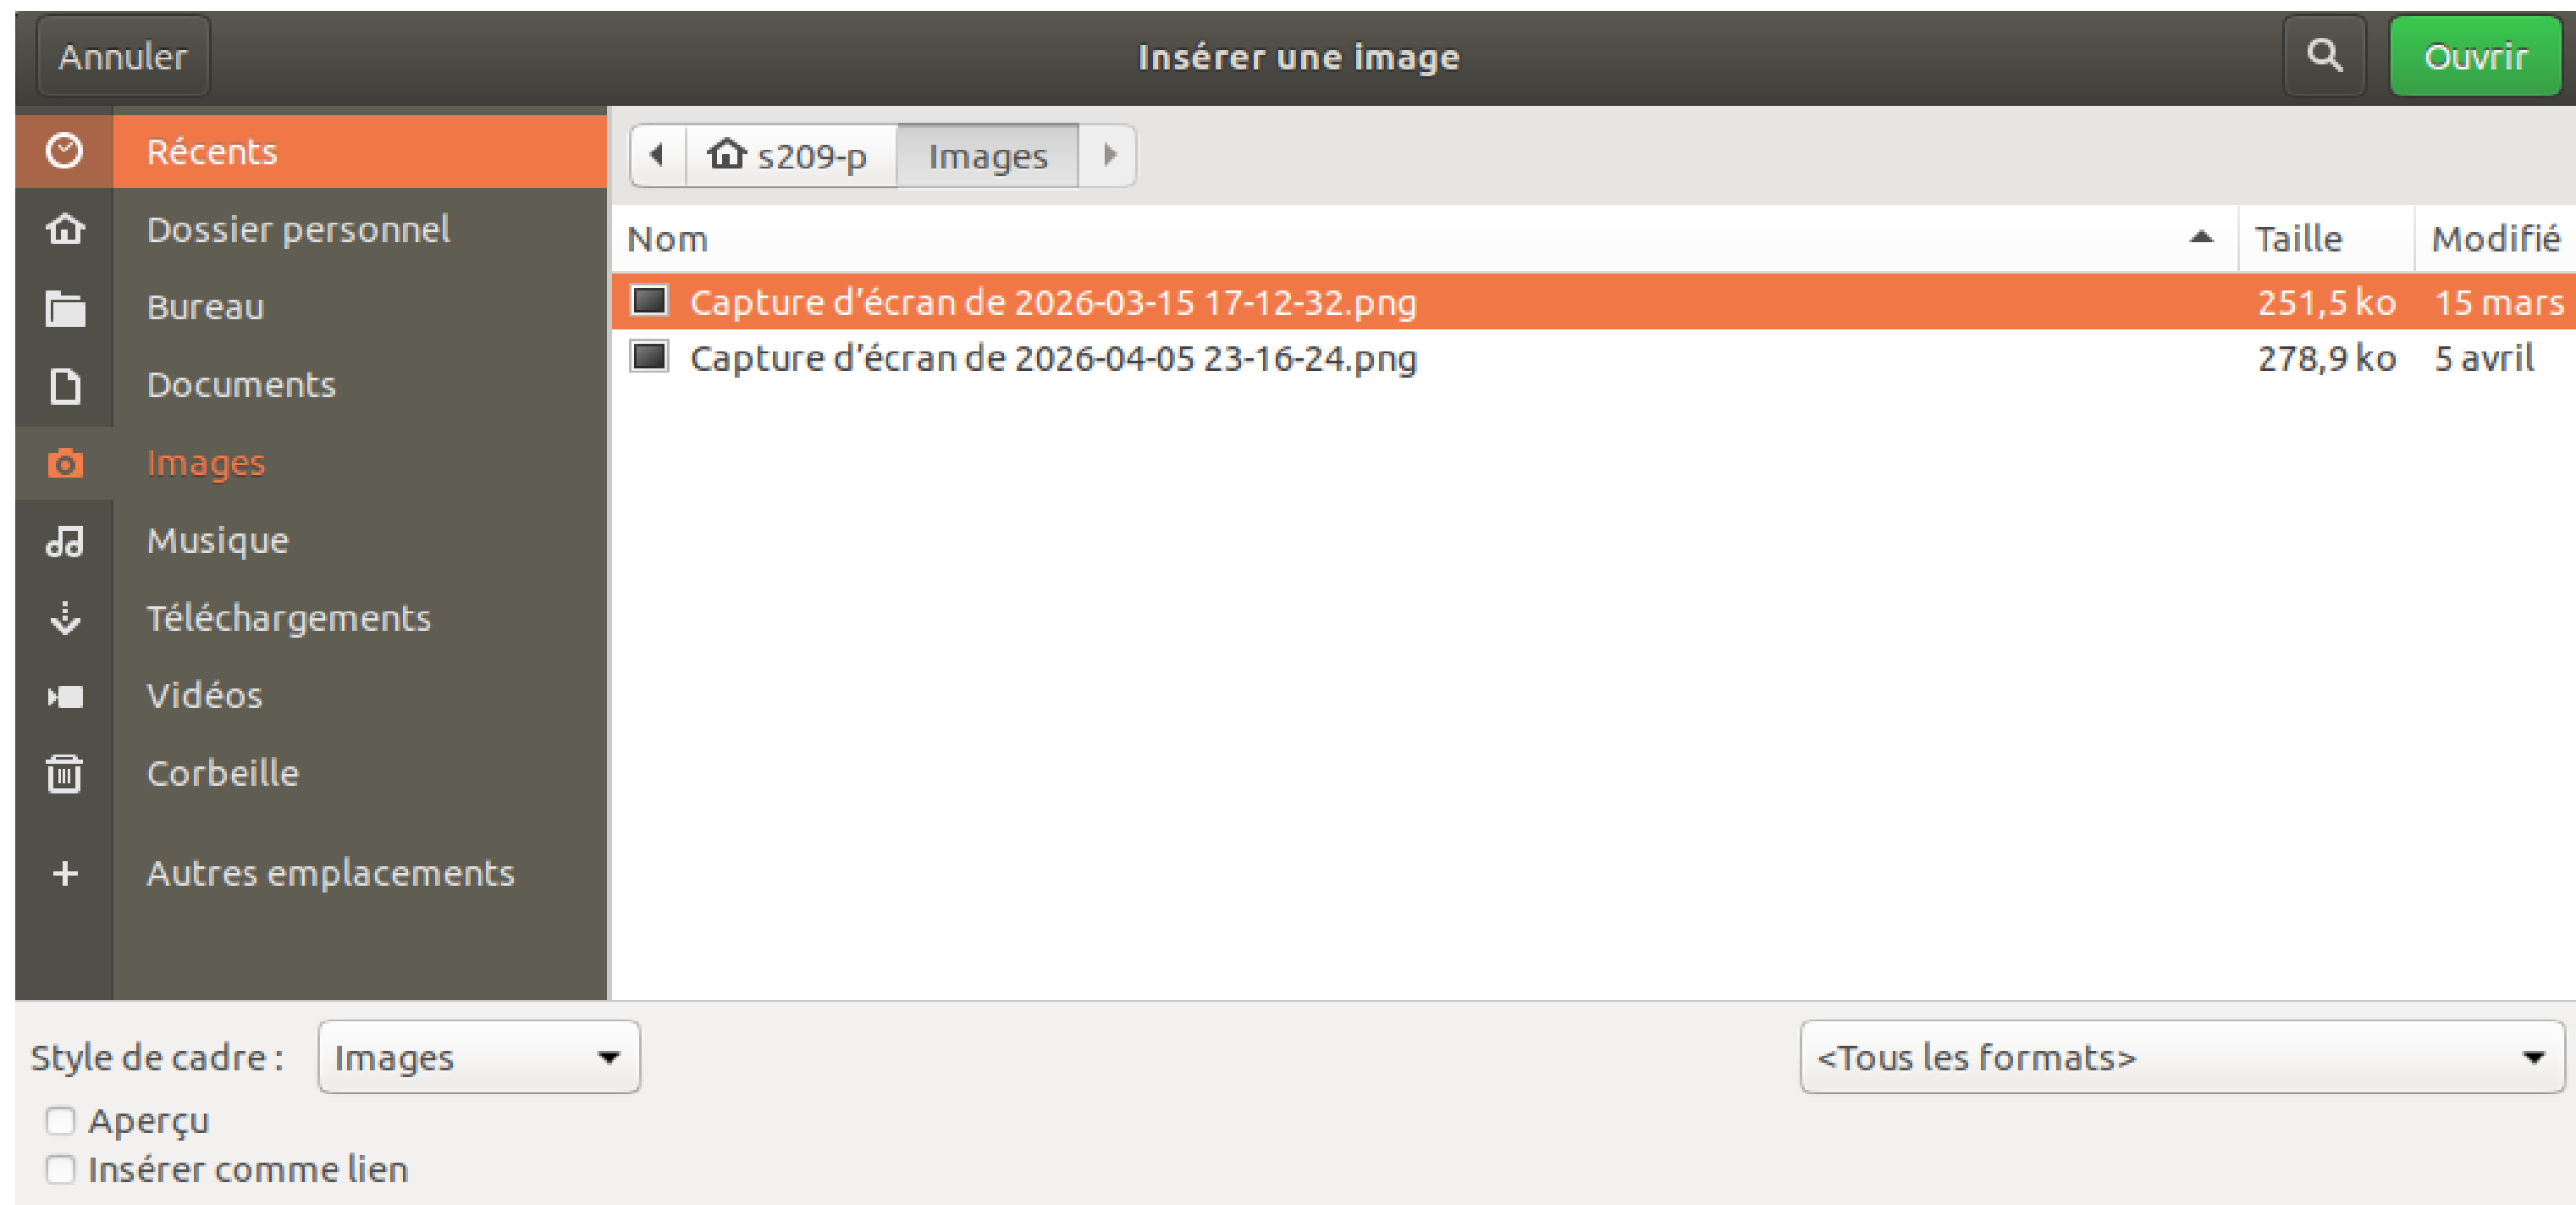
Annuler

Insérer une image

Ouvrir

Récents
Dossier personnel
Bureau
Documents
Images
Musique
Téléchargements
Vidéos
Corbeille
+ Autres emplacements

s209-p | Images

| Nom | Taille | Modifié |
|---|---|---|
| Capture d'écran de 2026-03-15 17-12-32.png | 251,5 ko | 15 mars |
| Capture d'écran de 2026-04-05 23-16-24.png | 278,9 ko | 5 avril |

Style de cadre : Images

<Tous les formats>

Aperçu
Insérer comme lien